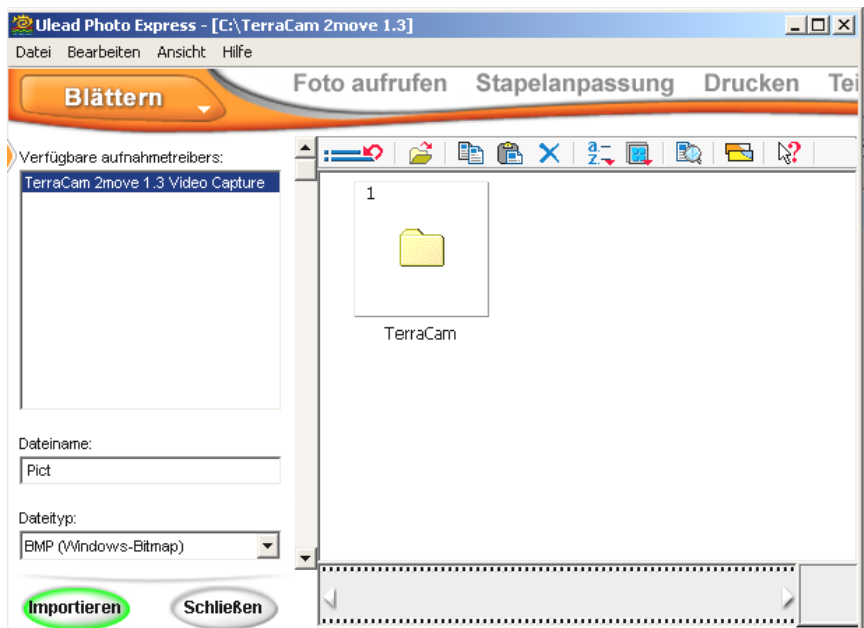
Ulead Photo Express - [C:\TerraCam 2move 1.3]

Datei Bearbeiten Ansicht Hilfe

Blättern

Foto aufrufen Stapelanpassung Drucken Tei

Verfügbare aufnahmetreibers:

TerraCam 2move 1.3 Video Capture

1

TerraCam

Dateiname:

Pict

Dateityp:

BMP (Windows-Bitmap)

Importieren

Schließen